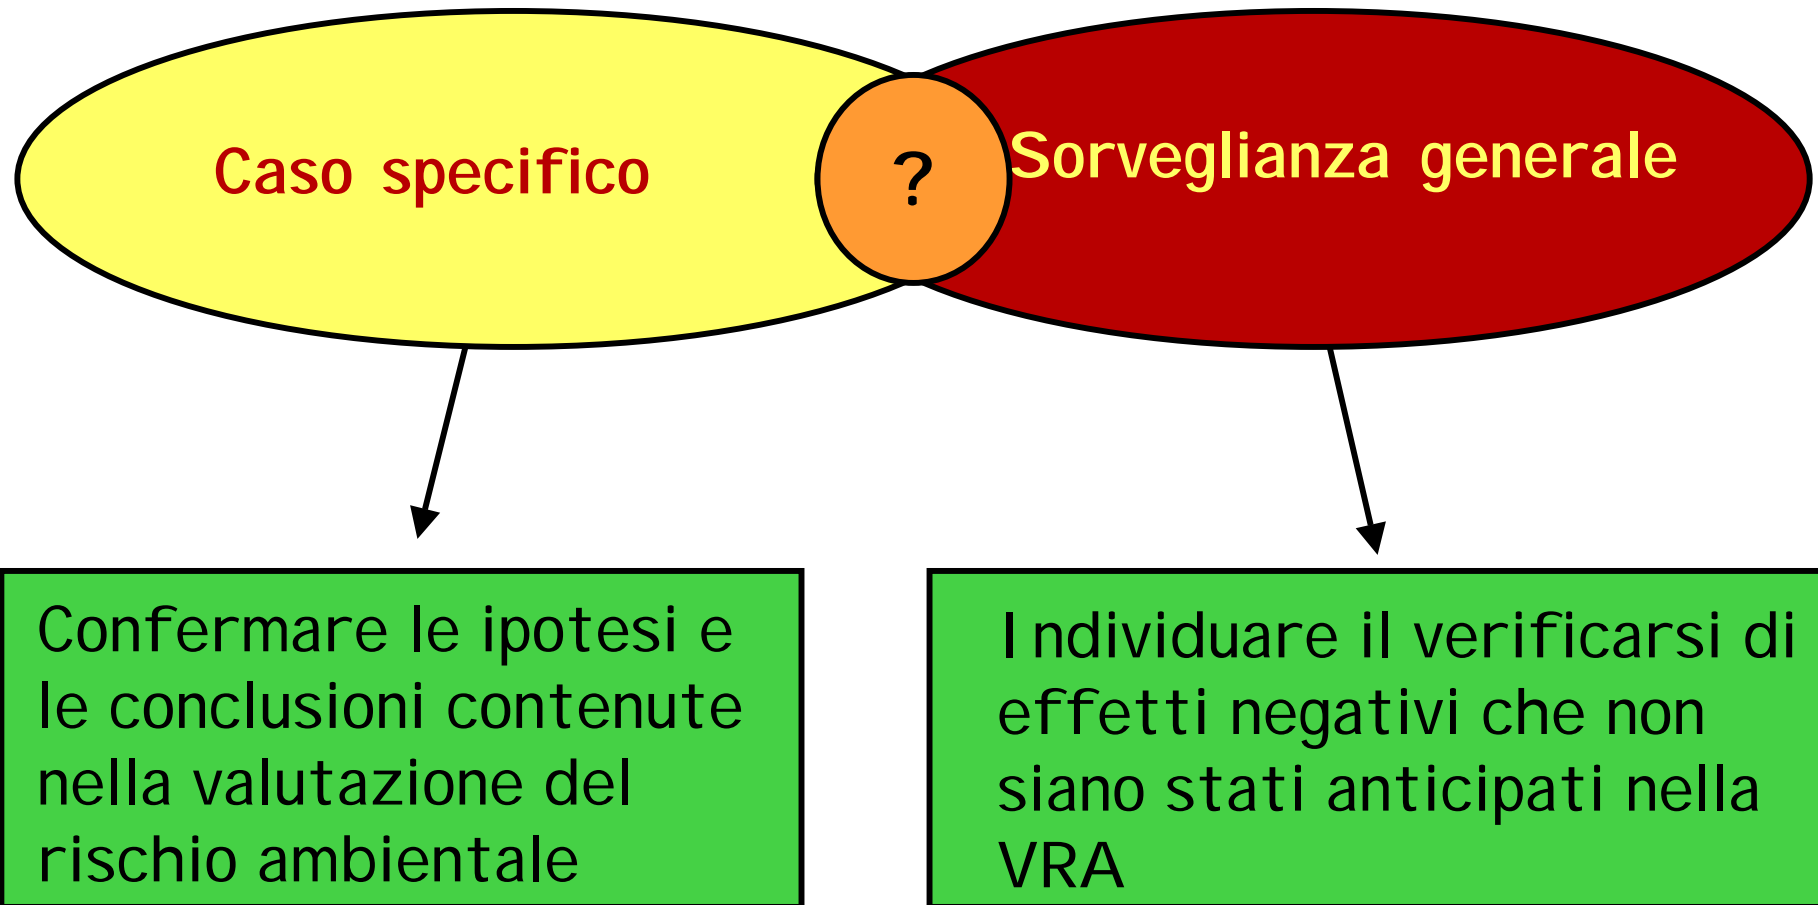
Caso specifico

?

Sorveglianza generale

Confermare le ipotesi e le conclusioni contenute nella valutazione del rischio ambientale

Individuare il verificarsi di effetti negativi che non siano stati anticipati nella VRA